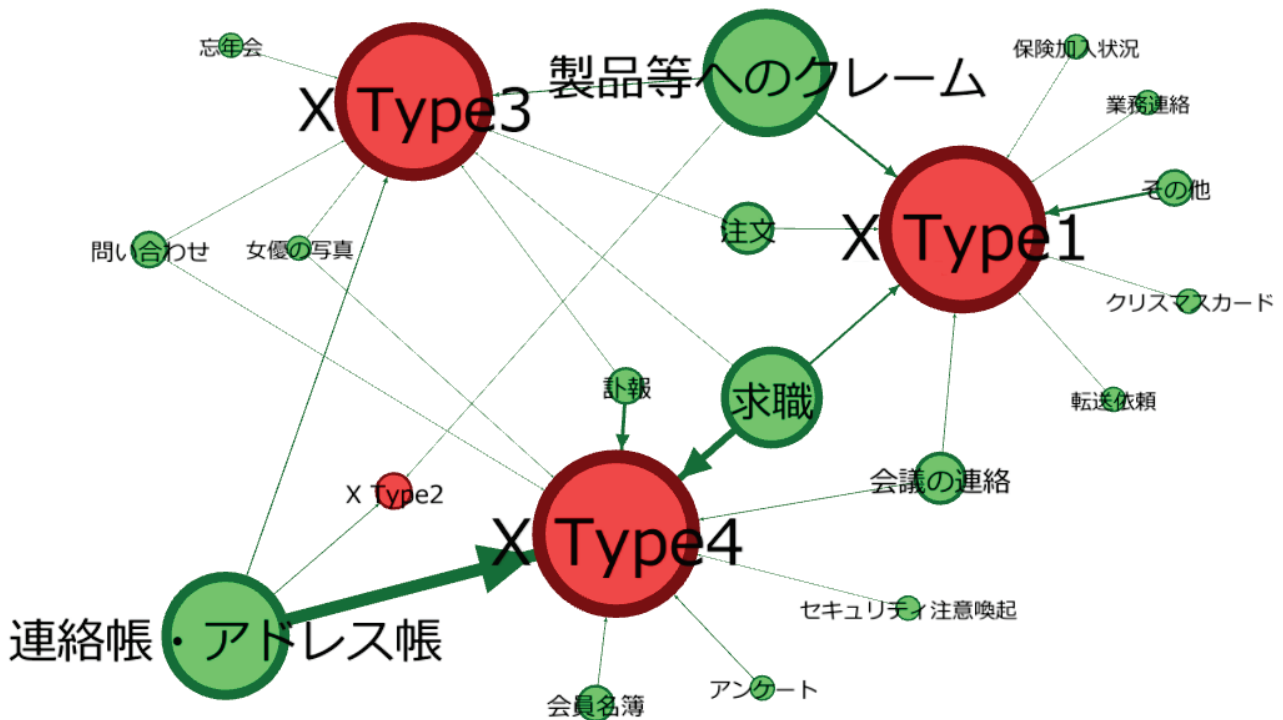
忘年会
X Type3
製品等へのクレーム
保険加入状況
業務連絡
その他
X Type1
注文
問い合わせ
女優の写真
クリスマスカード
訃報
求職
転送依頼
会議の連絡
X Type2
X Type4
セキュリティ注意喚起
連絡帳・アドレス帳
アンケート
会員名簿